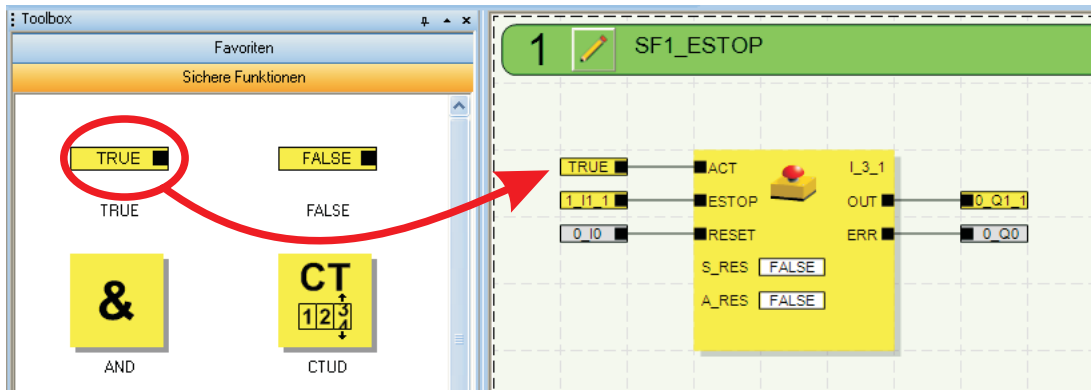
Toolbox

Favoriten

Sichere Funktionen

TRUE

TRUE

FALSE

FALSE

&

AND

CT

1 2 3 4

CTUD

1

SF1_ESTOP

TRUE

1_I1_1

0_I0

ACT

ESTOP

RESET

I_3_1

OUT

ERR

0_Q1_1

0_Q0

S_RES FALSE

A_RES FALSE